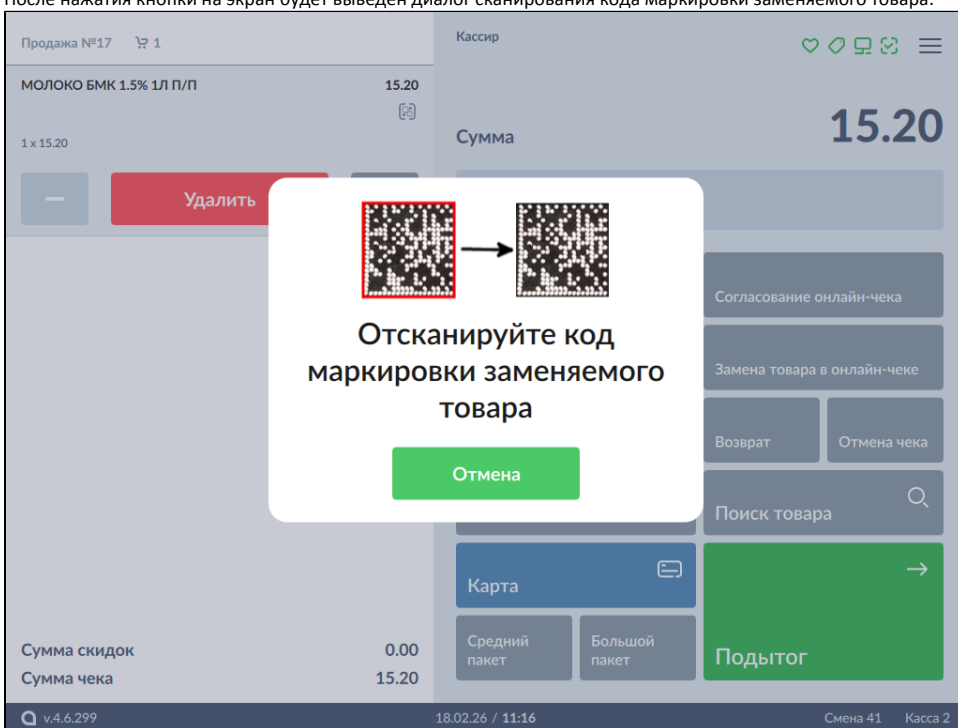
После нажатия кнопки на экран будет выведен диалог сканирования кода маркировки заменяемого товара.

Продажа №17 1

МОЛОКО БМК 1.5% 1Л П/П 15.20

1 x 15.20

Удалить

Кассир

Сумма 15.20

Отсканируйте код маркировки заменяемого товара

Отмена

Согласование онлайн-чека

Замена товара в онлайн-чеке

Возврат

Отмена чека

Поиск товара

Карта

Средний пакет

Большой пакет

Подытог

Сумма скидок 0.00

Сумма чека 15.20

v.4.6.299

18.02.26 / 11:16

Смена 41

Касса 2